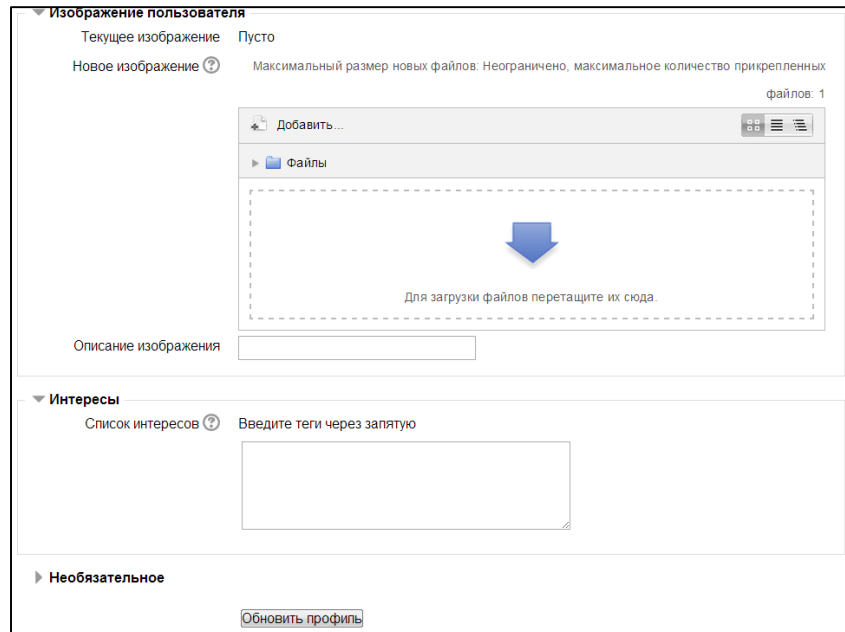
Изображение пользователя

Текущее изображение Пусто

Новое изображение

Максимальный размер новых файлов: Неограничено, максимальное количество прикрепленных файлов: 1

Добавить...

Файлы

Для загрузки файлов перетащите их сюда.

Описание изображения

Интересы

Список интересов

Введите теги через запятую

Необязательное

Обновить профиль